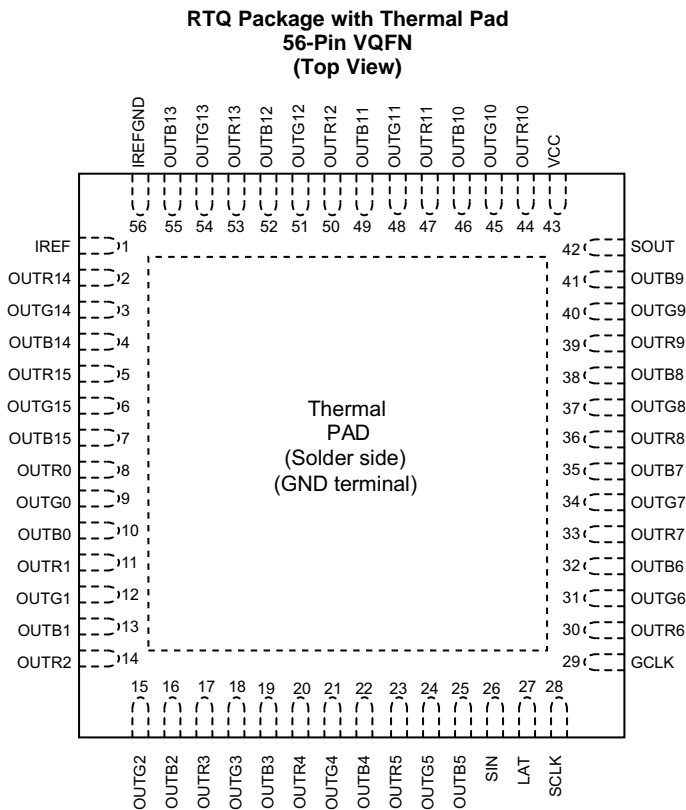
RTQ Package with Thermal Pad
56-Pin VQFN
(Top View)

IREFGND OUTB13 OUTG13 OUTR13 OUTB12 OUTG12 OUTR12 OUTB11 OUTG11 OUTR11 OUTB10 OUTG10 OUTR10 VCC

56 55 54 53 52 51 50 49 48 47 46 45 44 43

IREF 1
OUTR14 2
OUTG14 3
OUTB14 4
OUTR15 5
OUTG15 6
OUTB15 7
OUTR0 8
OUTG0 9
OUTB0 10
OUTR1 11
OUTG1 12
OUTB1 13
OUTR2 14

Thermal
PAD
(Solder side)
(GND terminal)

42 SOUT
41 OUTB9
40 OUTG9
39 OUTR9
38 OUTB8
37 OUTG8
36 OUTR8
35 OUTB7
34 OUTG7
33 OUTR7
32 OUTB6
31 OUTG6
30 OUTR6
29 GCLK

15 16 17 18 19 20 21 22 23 24 25 26 27 28

OUTG2 OUTB2 OUTR3 OUTG3 OUTB3 OUTR4 OUTG4 OUTB4 OUTR5 OUTG5 OUTB5 SIN LAT SCLK